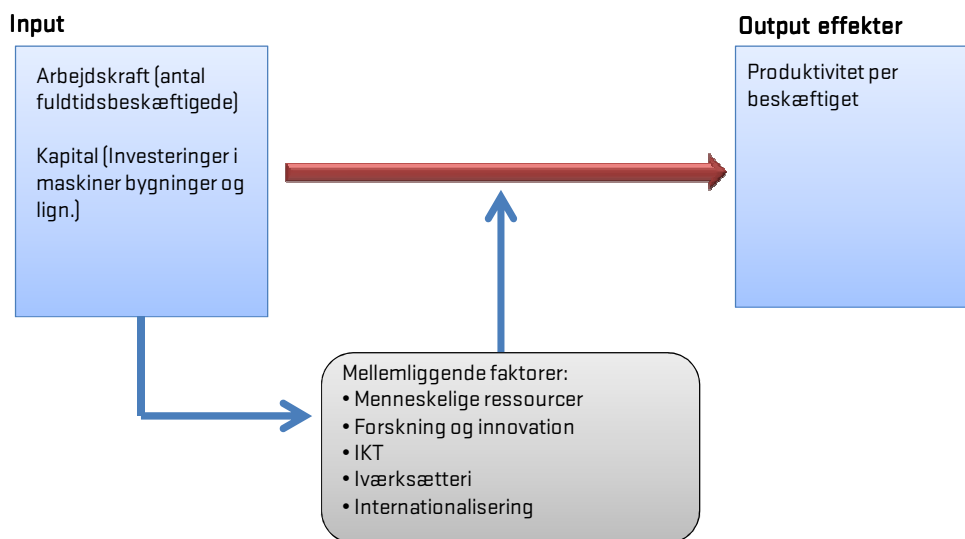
Input

Arbejdskraft (antal fuldtidsbeskæftigede)

Kapital (Investeringer i maskiner bygninger og lign.)

Output effekter

Produktivitet per beskæftiget

Mellemliggende faktorer:
• Menneskelige ressourcer
• Forskning og innovation
• IKT
• Iværksætteri
• Internationalisering